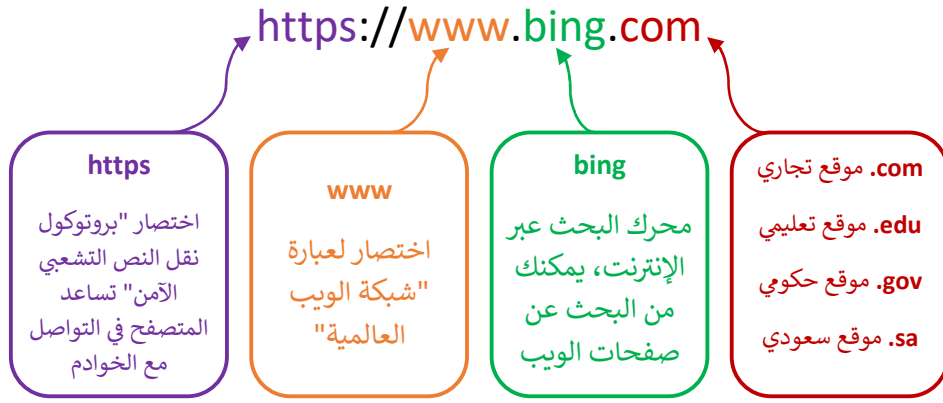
https://www.bing.com

https
اختصار "بروتوكول نقل النص التشعبي الآمن" تساعد المتصفح في التواصل مع الخوادم

www
اختصار لعبارة "شبكة الويب العالمية"

bing
محرك البحث عبر الإنترنت، يمكنك من البحث عن صفحات الويب

.com موقع تجاري
.edu موقع تعليمي
.gov موقع حكومي
.sa موقع سعودي